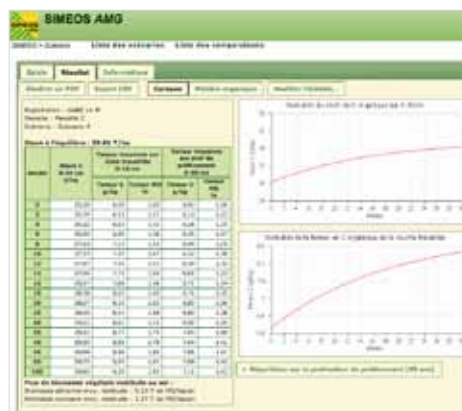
SIMEOS AMG

SIMEOS • Cultures   Liste des exécutions   Liste des comparaisons

Saisie   Résultat   Informations

Résultat en PDF   Export CSV   Carbone   Matière organique   Résultats (détails)...

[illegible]

Stock à l'équilibre : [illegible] T/ha

| Années | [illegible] | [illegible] | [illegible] | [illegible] | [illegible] |
|---|---|---|---|---|---|
| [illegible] | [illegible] | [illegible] | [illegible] | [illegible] | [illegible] |

Évolution du stock de C organique sur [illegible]

Évolution de la teneur en C organique de la couche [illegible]

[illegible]

Pour les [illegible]
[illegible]
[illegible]